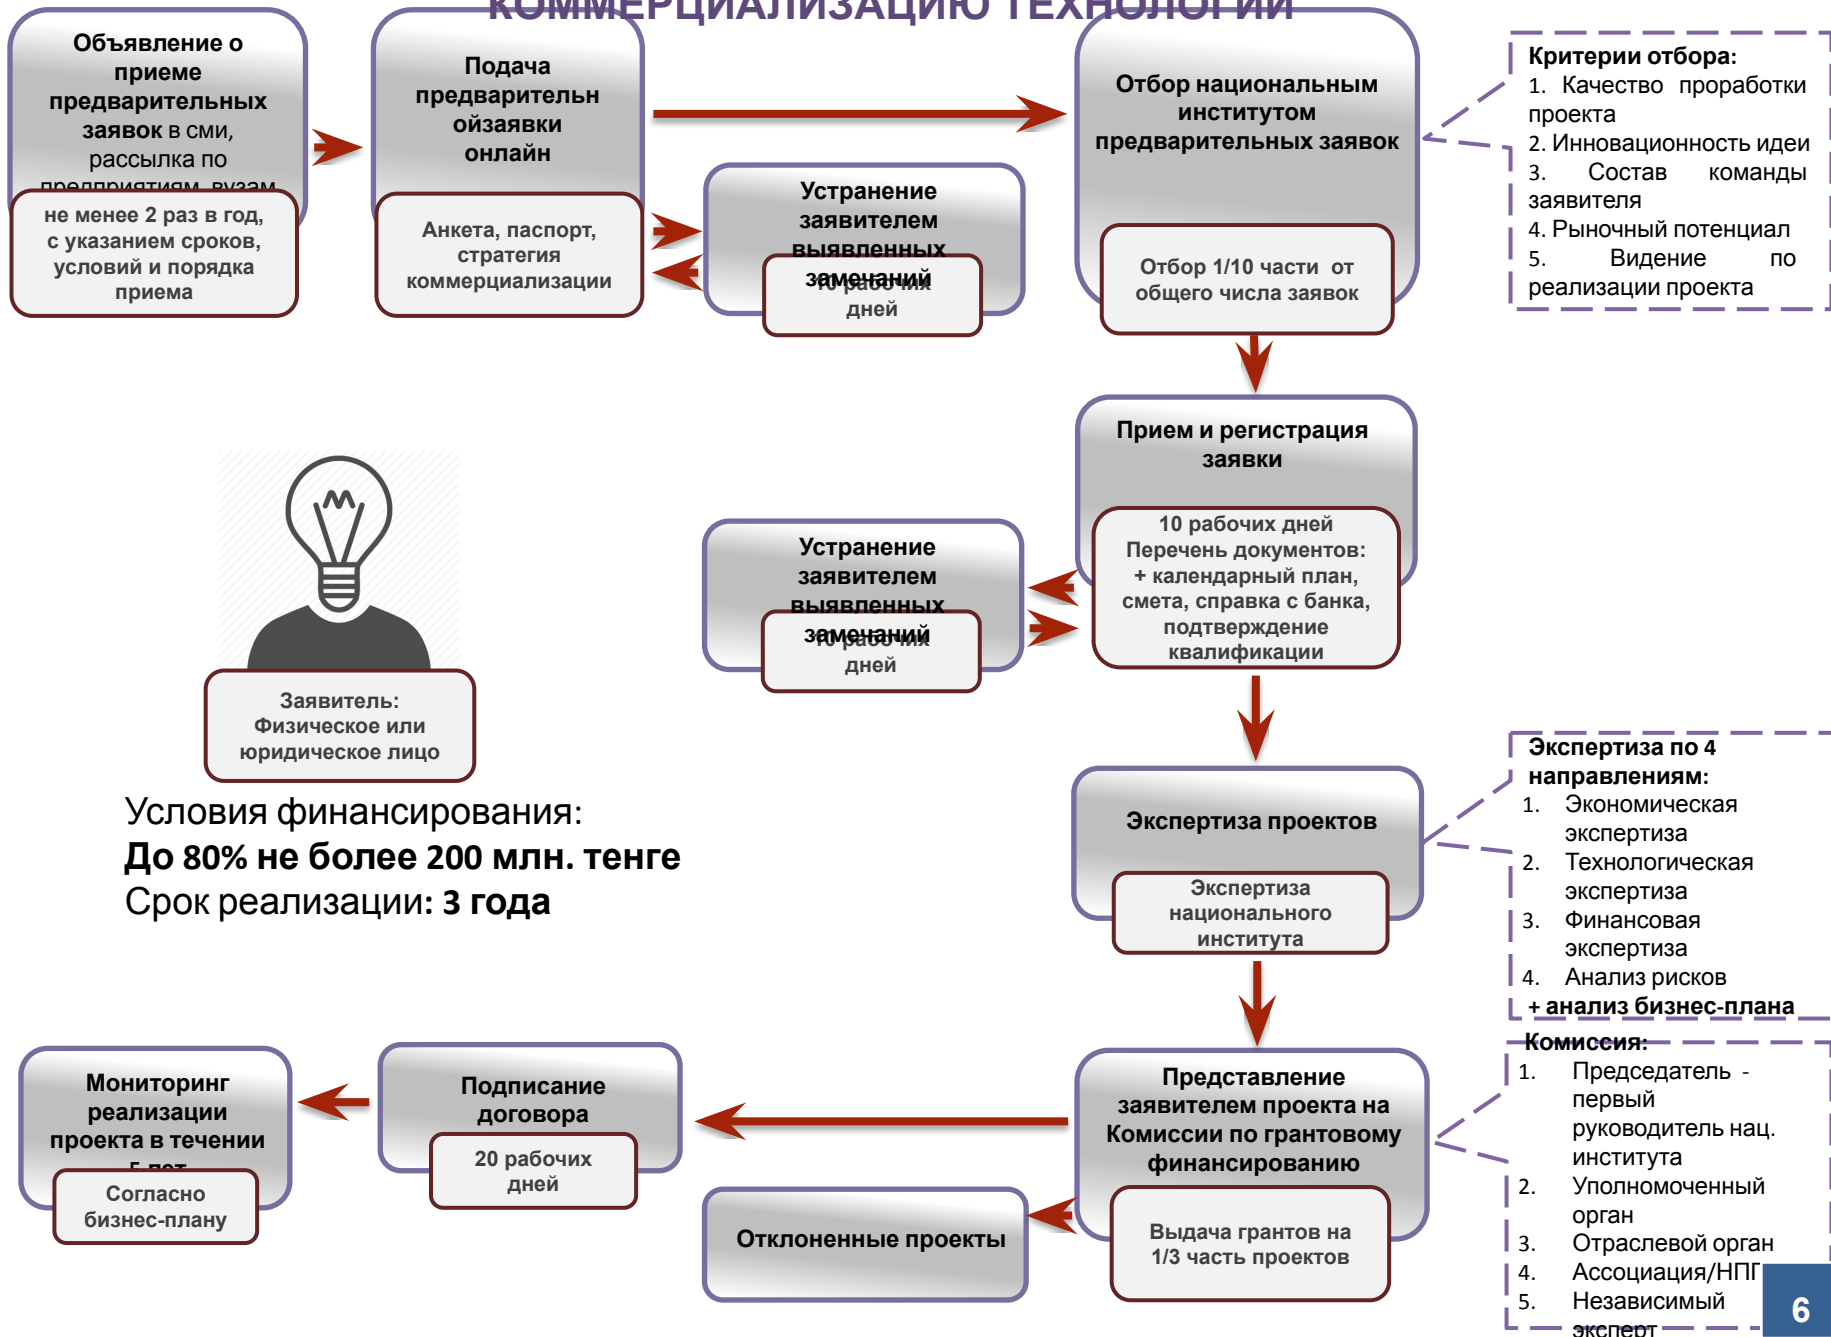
КОММЕРЦИАЛИЗАЦИЮ ТЕХНОЛОГИЙ

Объявление о приеме предварительных заявок в сми, рассылка по предприятиям, вузам

не менее 2 раз в год, с указанием сроков, условий и порядка приема

Подача предварительн ойзаявки онлайн

Анкета, паспорт, стратегия коммерциализации

Устранение заявителем выявленных замечаний

10 рабочих дней

Отбор национальным институтом предварительных заявок

Отбор 1/10 части от общего числа заявок

Критерии отбора:
1. Качество проработки проекта
2. Инновационность идеи
3. Состав команды заявителя
4. Рыночный потенциал
5. Видение по реализации проекта

Прием и регистрация заявки

10 рабочих дней
Перечень документов:
+ календарный план, смета, справка с банка, подтверждение квалификации

Устранение заявителем выявленных замечаний

10 рабочих дней

Заявитель:
Физическое или юридическое лицо

Условия финансирования:
До 80% не более 200 млн. тенге
Срок реализации: 3 года

Экспертиза проектов

Экспертиза национального института

Экспертиза по 4 направлениям:
1. Экономическая экспертиза
2. Технологическая экспертиза
3. Финансовая экспертиза
4. Анализ рисков
+ анализ бизнес-плана

Мониторинг реализации проекта в течении 5 лет

Согласно бизнес-плану

Подписание договора

20 рабочих дней

Представление заявителем проекта на Комиссии по грантовому финансированию

Выдача грантов на 1/3 часть проектов

Отклоненные проекты

Комиссия:
1. Председатель - первый руководитель нац. института
2. Уполномоченный орган
3. Отраслевой орган
4. Ассоциация/НПП
5. Независимый эксперт

6